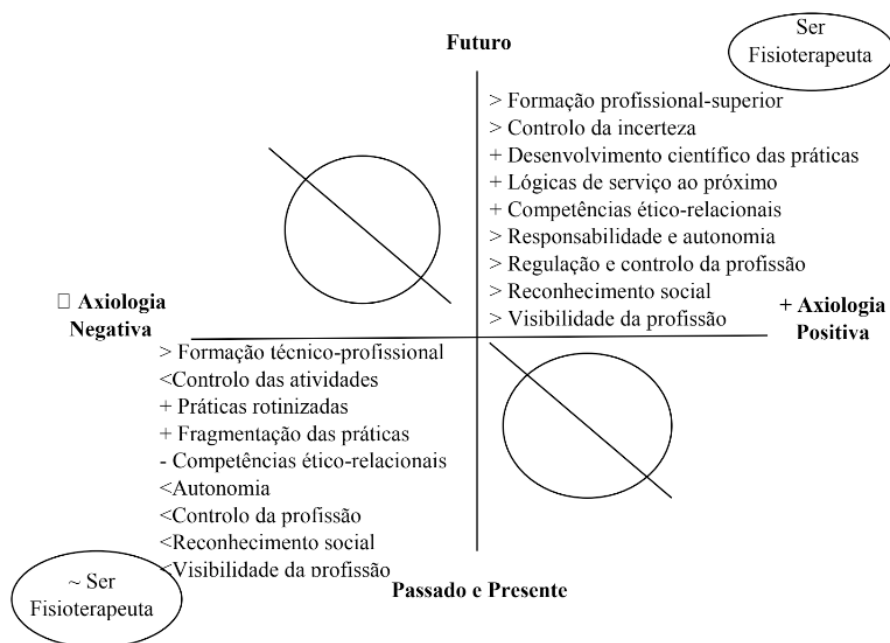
Futuro

Ser Fisioterapeuta

> Formação profissional-superior
> Controlo da incerteza
+ Desenvolvimento científico das práticas
+ Lógicas de serviço ao próximo
+ Competências ético-relacionais
> Responsabilidade e autonomia
> Regulação e controlo da profissão
> Reconhecimento social
> Visibilidade da profissão

□ Axiologia Negativa

+ Axiologia Positiva

> Formação técnico-profissional
<Controlo das atividades
+ Práticas rotinizadas
+ Fragmentação das práticas
- Competências ético-relacionais
<Autonomia
<Controlo da profissão
<Reconhecimento social
<Visibilidade da profissão

~ Ser Fisioterapeuta

Passado e Presente